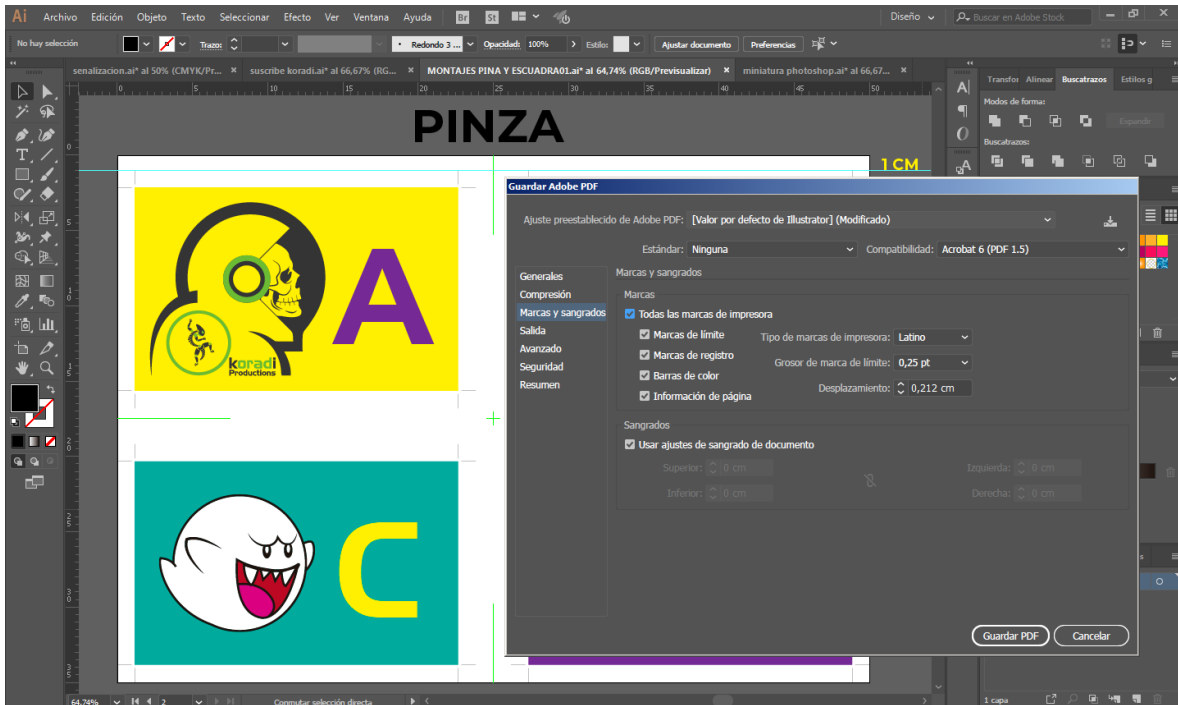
Ai Archivo Edición Objeto Texto Seleccionar Efecto Ver Ventana Ayuda Br St

Diseño Buscar en Adobe Stock

No hay selección Trazo: Redondo 3 ... Opacidad: 100% Estilo: Ajustar documento Preferencias

senalizacion.ai* al 50% (CMYK/Pr... × suscribe koradi.ai* al 66,67% (RG... × MONTAJES PINA Y ESCUADRA01.ai* al 64,74% (RGB/Previsualizar) × miniatura photoshop.ai* al 66,67... ×

Transfor Alinear Buscatrazos Estilos g

Modos de forma:

Expandir

Buscatrazos:

PINZA

1 CM

koradi Productions

A

C

Guardar Adobe PDF

Ajuste preestablecido de Adobe PDF: [Valor por defecto de Illustrator] (Modificado)

Estándar: Ninguna Compatibilidad: Acrobat 6 (PDF 1.5)

Generales
Compresión
Marcas y sangrados
Salida
Avanzado
Seguridad
Resumen

Marcas y sangrados

Marcas

Todas las marcas de impresora

Marcas de límite Tipo de marcas de impresora: Latino

Marcas de registro Grosor de marca de límite: 0,25 pt

Barras de color Desplazamiento: 0,212 cm

Información de página

Sangrados

Usar ajustes de sangrado de documento

Superior: 0 cm Izquierda: 0 cm

Inferior: 0 cm Derecha: 0 cm

Guardar PDF Cancelar

64,74% 2 Conmutar selección directa

1 capa